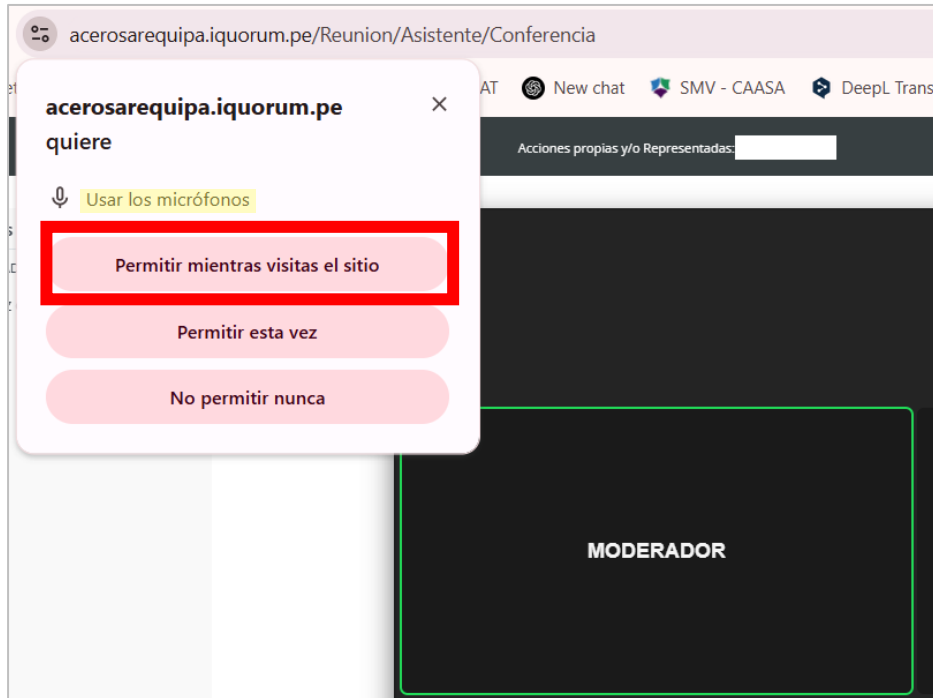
acerosarequipa.iquorum.pe/Reunion/Asistente/Conferencia

AT New chat SMV - CAASA DeepL Trans

acerosarequipa.iquorum.pe quiere

×

Usar los micrófonos

Permitir mientras visitas el sitio

Permitir esta vez

No permitir nunca

Acciones propias y/o Representadas:

MODERADOR